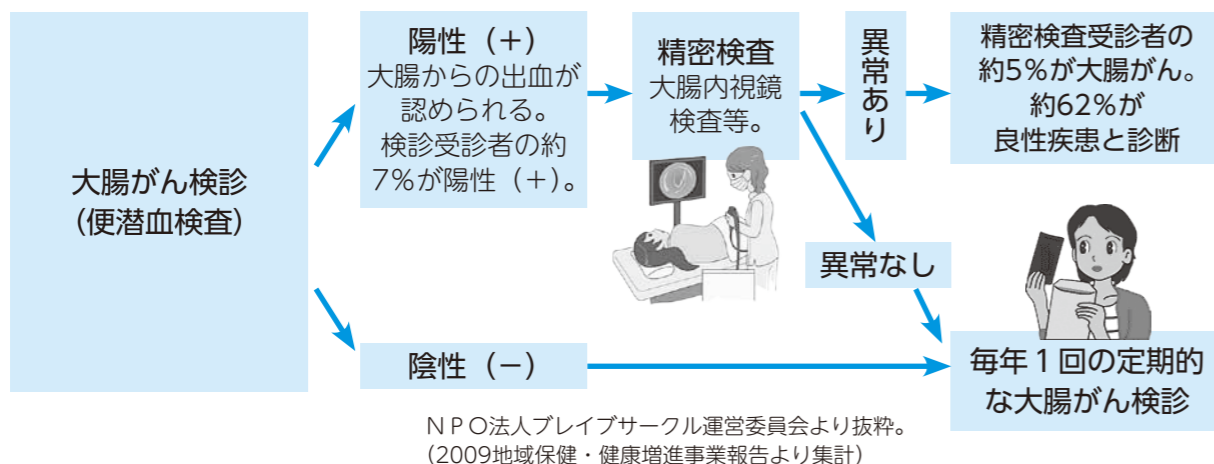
大腸がん検診
（便潜血検査）

陽性（＋）
大腸からの出血が認められる。
検診受診者の約7%が陽性（＋）。

精密検査
大腸内視鏡検査等。

異常あり

精密検査受診者の約5%が大腸がん。
約62%が良性疾患と診断

異常なし

陰性（−）

毎年１回の定期的な大腸がん検診

ＮＰＯ法人ブレイブサークル運営委員会より抜粋。
（2009地域保健・健康増進事業報告より集計）